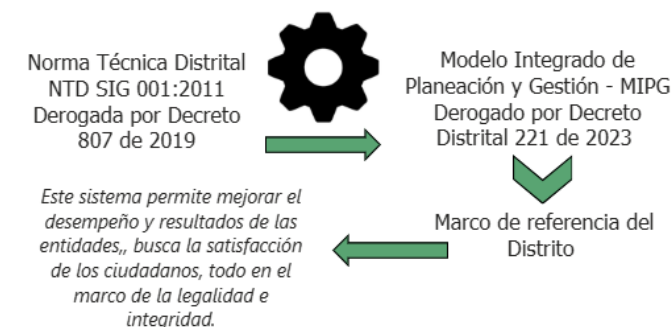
Norma Técnica Distrital NTD SIG 001:2011 Derogada por Decreto 807 de 2019

Modelo Integrado de Planeación y Gestión - MIPG Derogado por Decreto Distrital 221 de 2023

Marco de referencia del Distrito

Este sistema permite mejorar el desempeño y resultados de las entidades,, busca la satisfacción de los ciudadanos, todo en el marco de la legalidad e integridad.